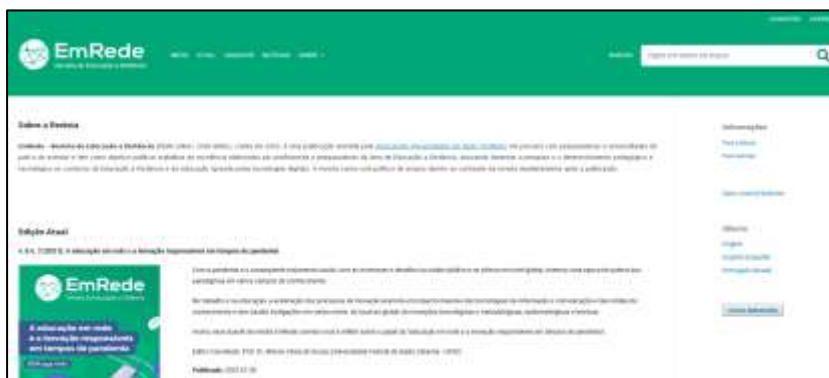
EmRede

Revista de Educação a Distância

Sobre a Revista

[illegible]

Edição Atual

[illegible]

EmRede

Revista de Educação a Distância

A educação em rede e a formação responsável em tempos de pandemia

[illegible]

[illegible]

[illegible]

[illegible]

Publicado: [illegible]

Informações

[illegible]

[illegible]

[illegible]

Idioma

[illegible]

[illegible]

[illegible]

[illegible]